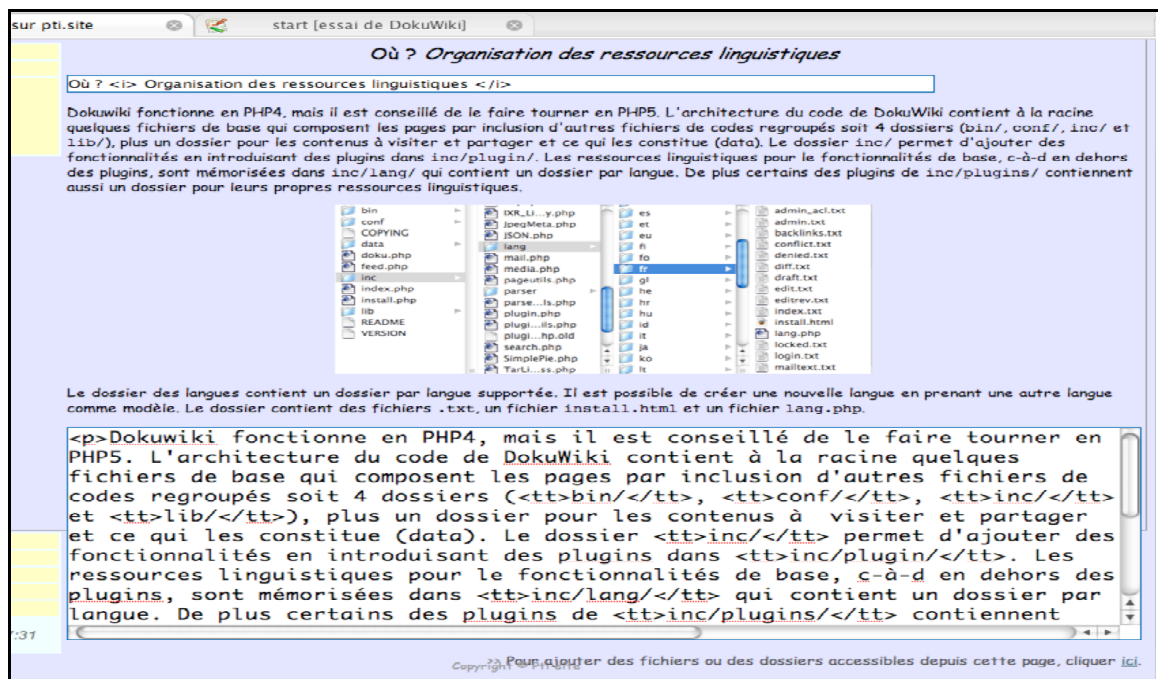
sur pti.site | start [essai de DokuWiki]

Où ? *Organisation des ressources linguistiques*

Où ? <i> Organisation des ressources linguistiques </i>

Dokuwiki fonctionne en PHP4, mais il est conseillé de le faire tourner en PHP5. L'architecture du code de DokuWiki contient à la racine quelques fichiers de base qui composent les pages par inclusion d'autres fichiers de codes regroupés soit 4 dossiers (bin/, conf/, inc/ et lib/), plus un dossier pour les contenus à visiter et partager et ce qui les constitue (data). Le dossier inc/ permet d'ajouter des fonctionnalités en introduisant des plugins dans inc/plugin/. Les ressources linguistiques pour le fonctionnalités de base, c-à-d en dehors des plugins, sont mémorisées dans inc/lang/ qui contient un dossier par langue. De plus certains des plugins de inc/plugins/ contiennent aussi un dossier pour leurs propres ressources linguistiques.

bin
conf
COPYING
data
doku.php
feed.php
inc
index.php
install.php
lib
README
VERSION

IXR_Li....y.php
JpegMeta.php
JSON.php
lang
mail.php
media.php
pageutils.php
parser
parse....ls.php
plugin.php
plugi....ils.php
plugi....hp.old
search.php
SimplePie.php
TarLi....ss.php

es
et
eu
fi
fo
fr
gl
he
hr
hu
id
it
ja
ko
lt

admin_acl.txt
admin.txt
backlinks.txt
conflict.txt
denied.txt
diff.txt
draft.txt
edit.txt
editrev.txt
index.txt
install.html
lang.php
locked.txt
login.txt
mailtext.txt

Le dossier des langues contient un dossier par langue supportée. Il est possible de créer une nouvelle langue en prenant une autre langue comme modèle. Le dossier contient des fichiers .txt, un fichier install.html et un fichier lang.php.

<p>Dokuwiki fonctionne en PHP4, mais il est conseillé de le faire tourner en PHP5. L'architecture du code de DokuWiki contient à la racine quelques fichiers de base qui composent les pages par inclusion d'autres fichiers de codes regroupés soit 4 dossiers (<tt>bin/</tt>, <tt>conf/</tt>, <tt>inc/</tt> et <tt>lib/</tt>), plus un dossier pour les contenus à visiter et partager et ce qui les constitue (data). Le dossier <tt>inc/</tt> permet d'ajouter des fonctionnalités en introduisant des plugins dans <tt>inc/plugin/</tt>. Les ressources linguistiques pour le fonctionnalités de base, c-à-d en dehors des plugins, sont mémorisées dans <tt>inc/lang/</tt> qui contient un dossier par langue. De plus certains des plugins de <tt>inc/plugins/</tt> contiennent

:31

Copyright © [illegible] >> Pour ajouter des fichiers ou des dossiers accessibles depuis cette page, cliquer ici.